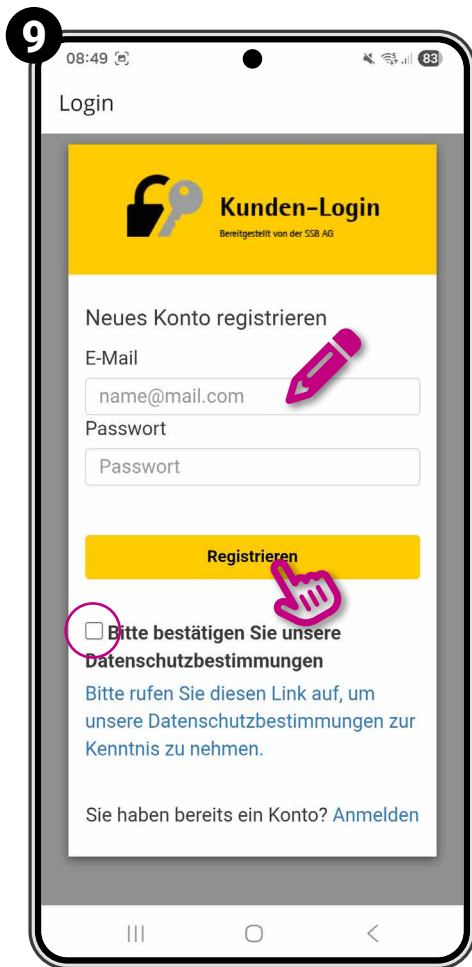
9

08:49

83

Login

Kunden-Login

Bereitgestellt von der SSB AG

Neues Konto registrieren

E-Mail

name@mail.com

Passwort

Passwort

Registrieren

Bitte bestätigen Sie unsere Datenschutzbestimmungen

Bitte rufen Sie diesen Link auf, um unsere Datenschutzbestimmungen zur Kenntnis zu nehmen.

Sie haben bereits ein Konto? Anmelden